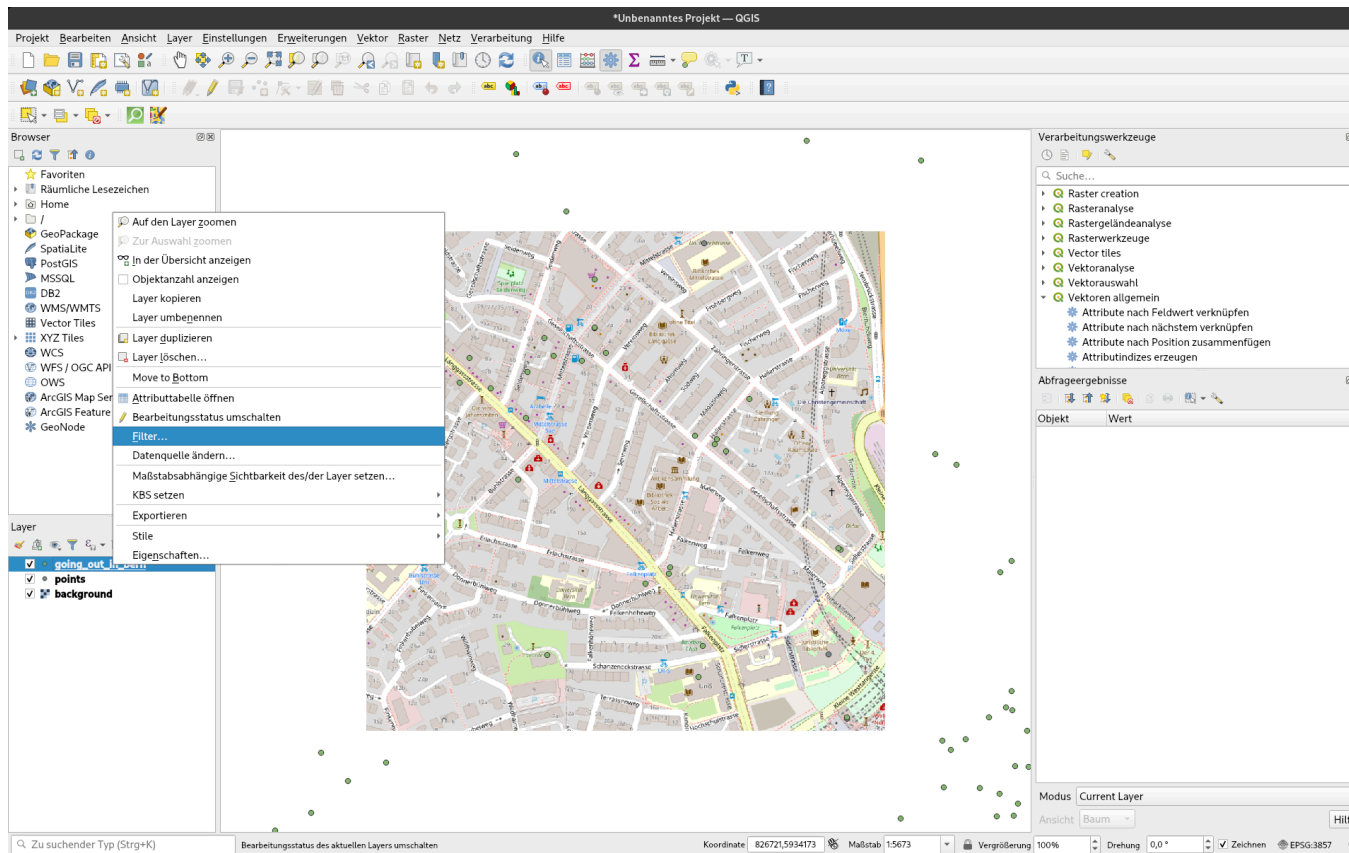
*Unbenanntes Projekt — QGIS

Projekt Bearbeiten Ansicht Layer Einstellungen Erweiterungen Vektor Raster Netz Verarbeitung Hilfe

Browser

Favoriten
Räumliche Lesezeichen
Home
/
GeoPackage
SpatiaLite
PostGIS
MSSQL
DB2
WMS/WMTS
Vector Tiles
XYZ Tiles
WCS
WFS / OGC API
OWS
ArcGIS Map Ser
ArcGIS Feature
GeoNode

Auf den Layer zoomen
Zur Auswahl zoomen
In der Übersicht anzeigen
Objektanzahl anzeigen
Layer kopieren
Layer umbenennen
Layer duplizieren
Layer löschen…
Move to Bottom
Attributtabelle öffnen
Bearbeitungsstatus umschalten
Filter…
Datenquelle ändern…
Maßstabsabhängige Sichtbarkeit des/der Layer setzen…
KBS setzen
Exportieren
Stile
Eigenschaften…

Layer

going_out_in_bern
points
background

Verarbeitungswerkzeuge

Suche…
Raster creation
Rasteranalyse
Rastergeländeanalyse
Rasterwerkzeuge
Vector tiles
Vektoranalyse
Vektorauswahl
Vektoren allgemein
Attribute nach Feldwert verknüpfen
Attribute nach nächstem verknüpfen
Attribute nach Position zusammenfügen
Attributindizes erzeugen

Abfrageergebnisse

Objekt | Wert

Modus Current Layer
Ansicht Baum
Hilf

Zu suchender Typ (Strg+K)
Bearbeitungsstatus des aktuellen Layers umschalten
Koordinate 826721,5934173
Maßstab 1:5673
Vergrößerung 100%
Drehung 0,0 °
Zeichnen
EPSG:3857